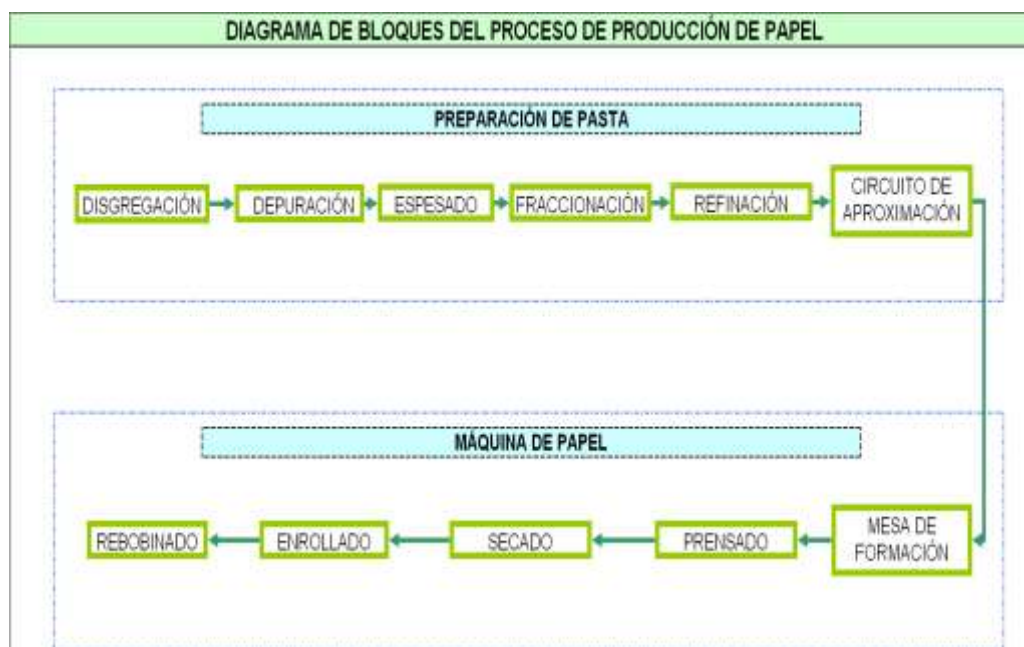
DIAGRAMA DE BLOQUES DEL PROCESO DE PRODUCCIÓN DE PAPEL

PREPARACIÓN DE PASTA

DISGREGACIÓN
DEPURACIÓN
ESPESADO
FRACCIONACIÓN
REFINACIÓN
CIRCUITO DE APROXIMACIÓN

MÁQUINA DE PAPEL

MESA DE FORMACIÓN
PRENSADO
SECADO
ENROLLADO
REBOBINADO